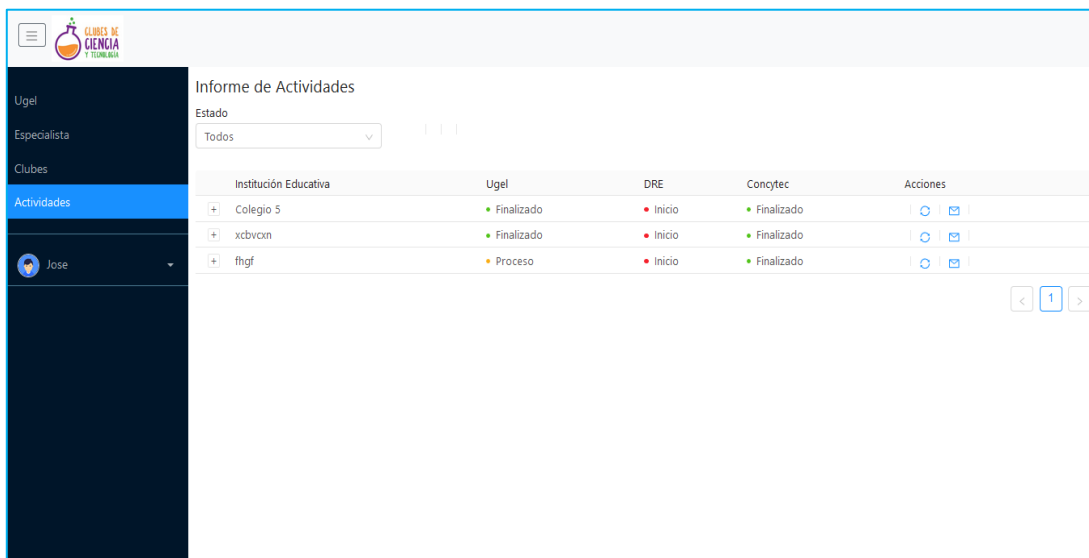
CLUBES DE CIENCIA Y TECNOLOGÍA

Ugel
Especialista
Clubes
Actividades

Jose

Informe de Actividades

Estado
Todos

| | Institución Educativa | Ugel | DRE | Concytec | Acciones |
|---|---|---|---|---|---|
| + | Colegio 5 | • Finalizado | • Inicio | • Finalizado | |
| + | xcbvcxn | • Finalizado | • Inicio | • Finalizado | |
| + | fhgf | • Proceso | • Inicio | • Finalizado | |

< 1 >